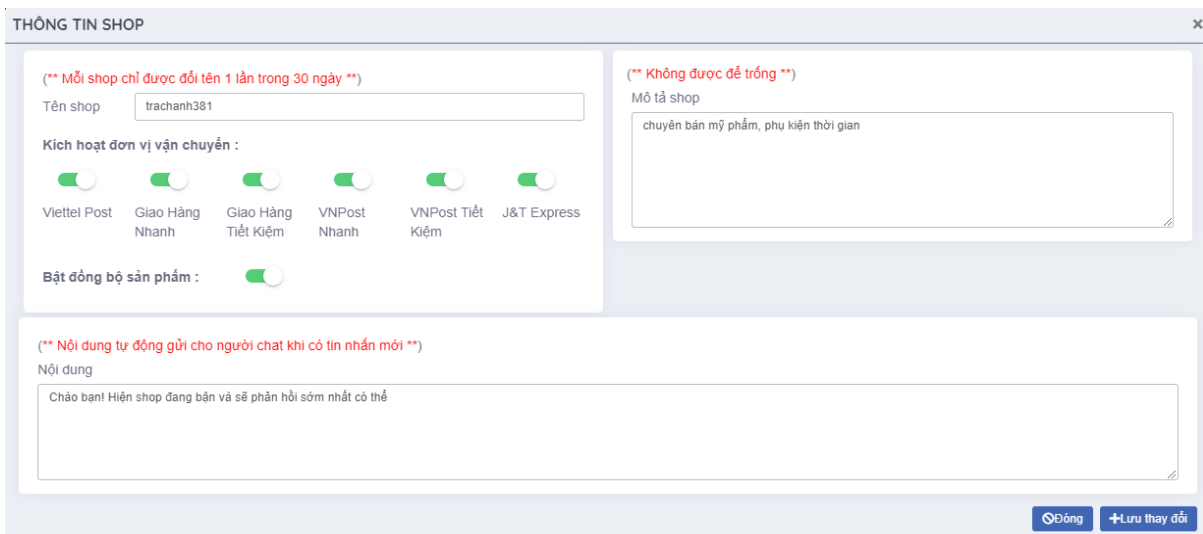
THÔNG TIN SHOP

×

(** Mỗi shop chỉ được đổi tên 1 lần trong 30 ngày **)

Tên shop trachanh381

Kích hoạt đơn vị vận chuyển :

Viettel Post

Giao Hàng Nhanh

Giao Hàng Tiết Kiệm

VNPost Nhanh

VNPost Tiết Kiệm

J&T Express

Bật đồng bộ sản phẩm :

(** Không được để trống **)

Mô tả shop

chuyên bán mỹ phẩm, phụ kiện thời gian

(** Nội dung tự động gửi cho người chat khi có tin nhắn mới **)

Nội dung

Chào bạn! Hiện shop đang bận và sẽ phản hồi sớm nhất có thể

Đóng

Lưu thay đổi